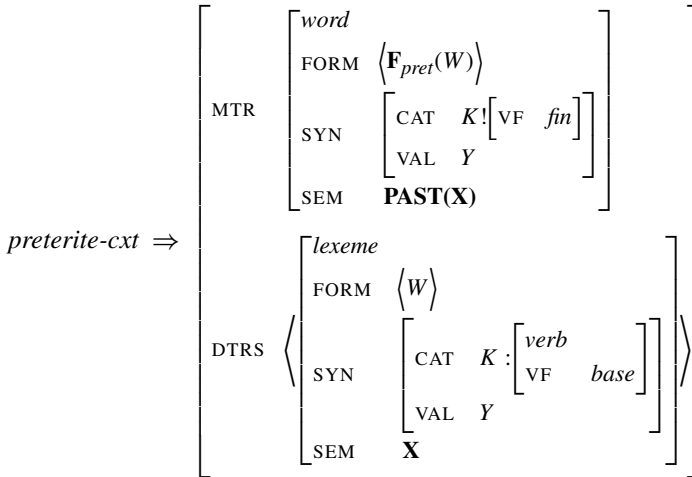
$preterite\text{-}cxt \Rightarrow \begin{bmatrix} \text{MTR} & \begin{bmatrix} word \\ \text{FORM} & \left\langle \mathbf{F}_{pret}(W) \right\rangle \\ \text{SYN} & \begin{bmatrix} \text{CAT} & K! \begin{bmatrix} \text{VF} & fin \end{bmatrix} \\ \text{VAL} & Y \end{bmatrix} \\ \text{SEM} & \mathbf{PAST(X)} \end{bmatrix} \\ \text{DTRS} & \left\langle \begin{bmatrix} lexeme \\ \text{FORM} & \left\langle W \right\rangle \\ \text{SYN} & \begin{bmatrix} \text{CAT} & K : \begin{bmatrix} verb \\ \text{VF} & base \end{bmatrix} \\ \text{VAL} & Y \end{bmatrix} \\ \text{SEM} & \mathbf{X} \end{bmatrix} \right\rangle \end{bmatrix}$